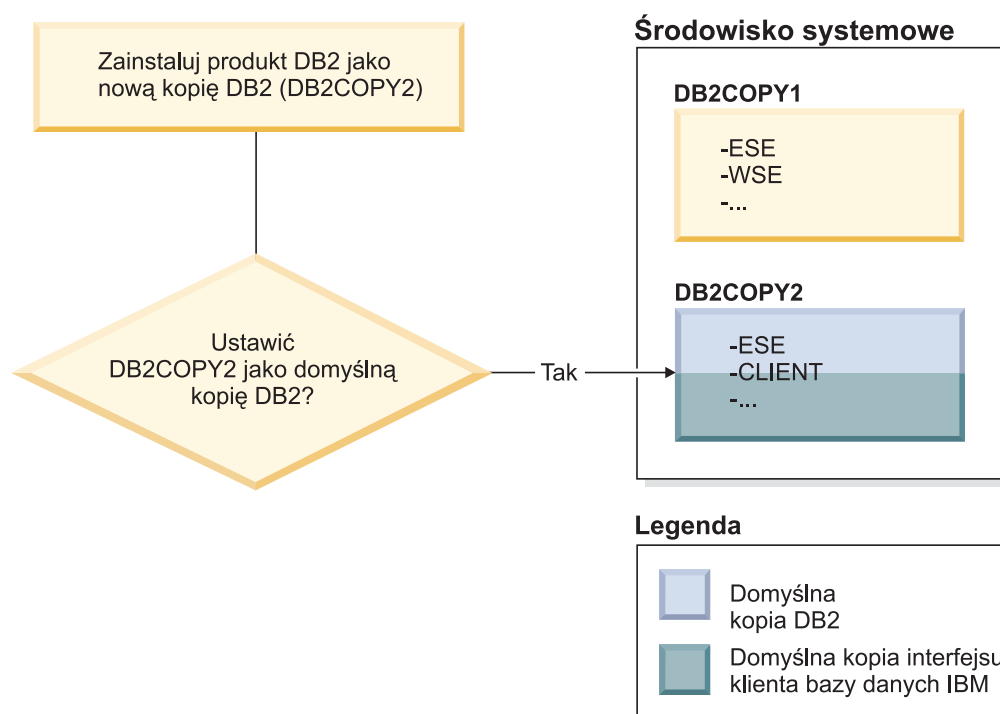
Zainstaluj produkt DB2 jako nową kopię DB2 (DB2COPY2)

Ustawić DB2COPY2 jako domyślną kopię DB2?

Tak

Środowisko systemowe

DB2COPY1

-ESE
-WSE
-...

DB2COPY2

-ESE
-CLIENT
-...

Legenda

Domyślna kopia DB2

Domyślna kopia interfejsu klienta bazy danych IBM